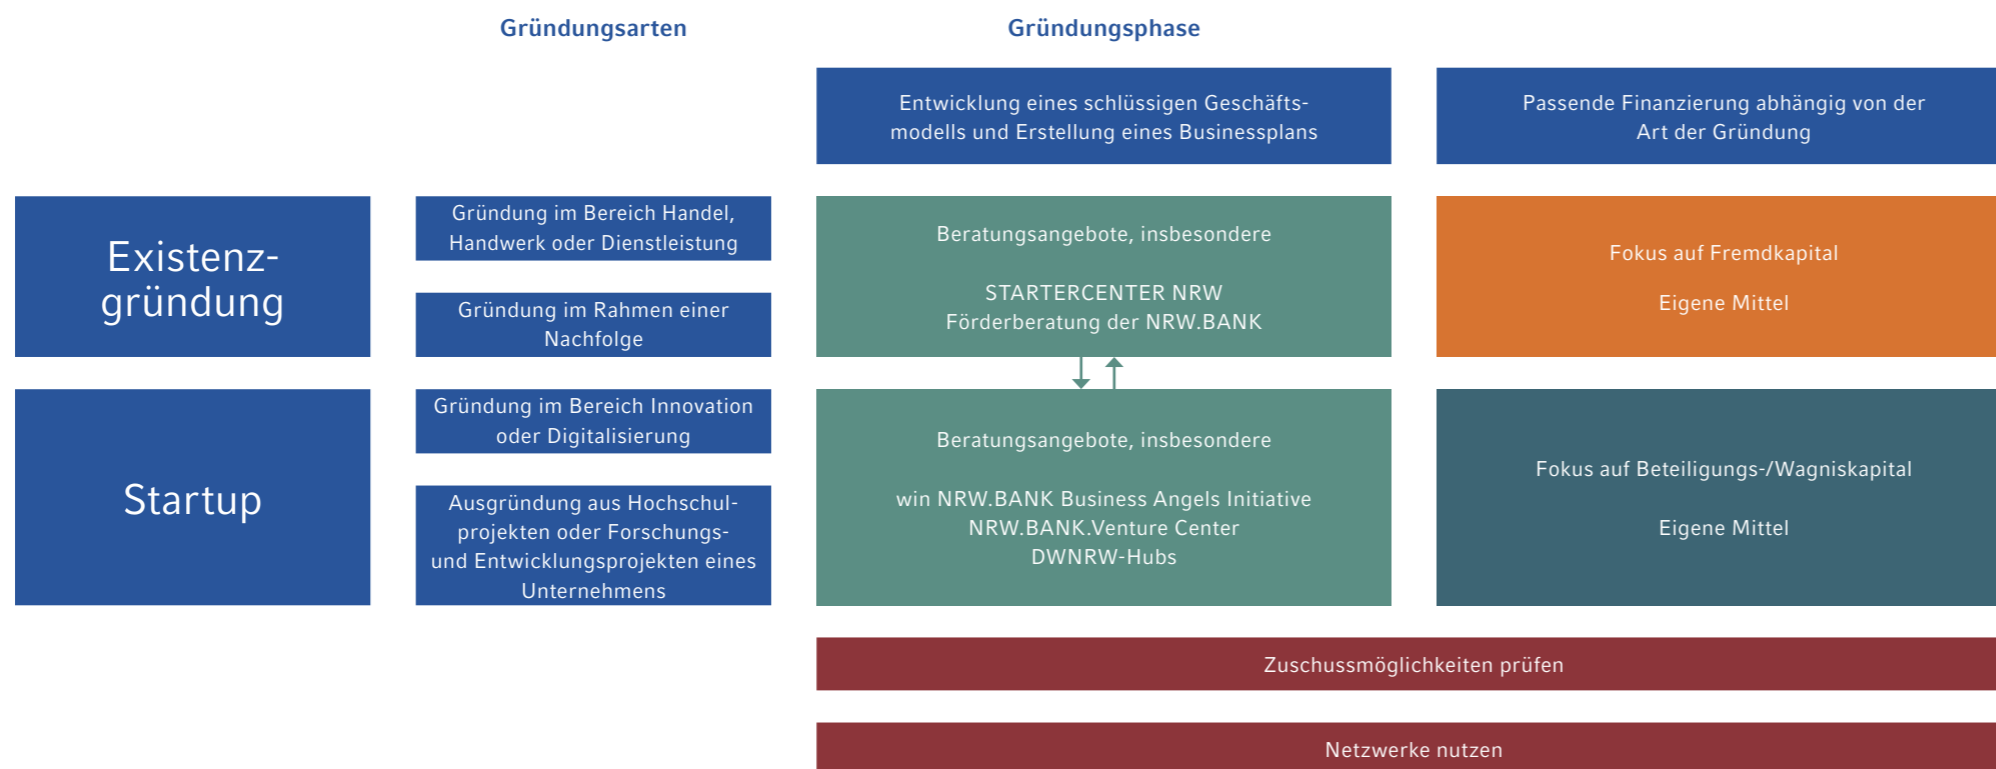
Gründungsarten

Gründungsphase

Entwicklung eines schlüssigen Geschäftsmodells und Erstellung eines Businessplans

Passende Finanzierung abhängig von der Art der Gründung

Existenzgründung

Gründung im Bereich Handel, Handwerk oder Dienstleistung

Gründung im Rahmen einer Nachfolge

Beratungsangebote, insbesondere

STARTERCENTER NRW
Förderberatung der NRW.BANK

Fokus auf Fremdkapital

Eigene Mittel

Startup

Gründung im Bereich Innovation oder Digitalisierung

Ausgründung aus Hochschulprojekten oder Forschungs- und Entwicklungsprojekten eines Unternehmens

Beratungsangebote, insbesondere

win NRW.BANK Business Angels Initiative
NRW.BANK.Venture Center
DWNRW-Hubs

Fokus auf Beteiligungs-/Wagniskapital

Eigene Mittel

Zuschussmöglichkeiten prüfen

Netzwerke nutzen